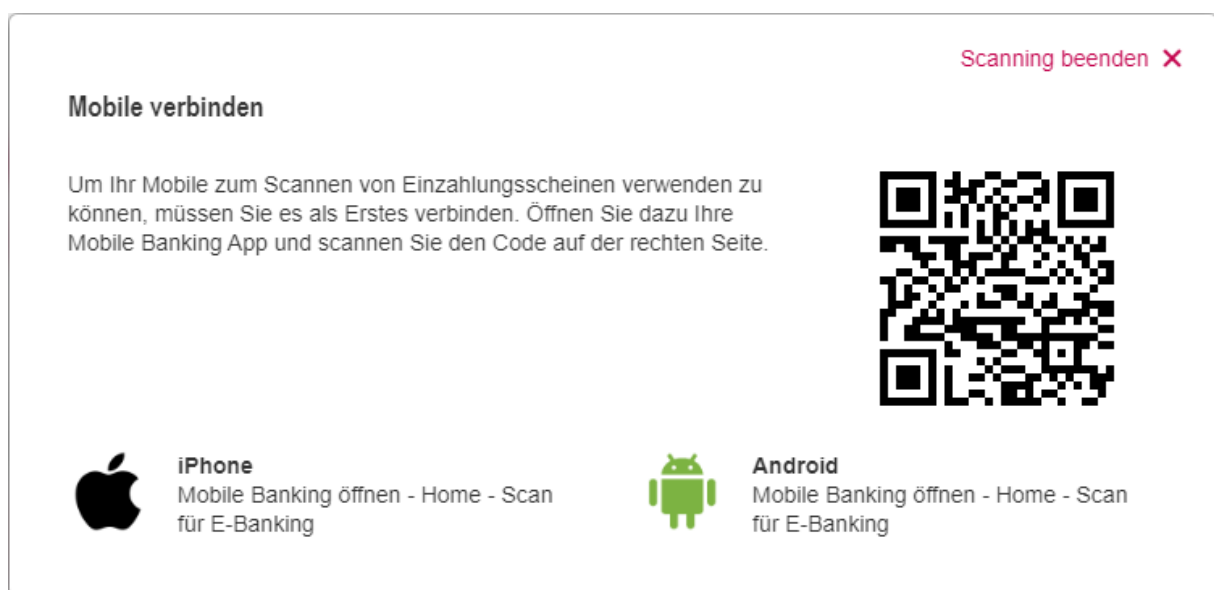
Scanning beenden ✕

Mobile verbinden

Um Ihr Mobile zum Scannen von Einzahlungsscheinen verwenden zu können, müssen Sie es als Erstes verbinden. Öffnen Sie dazu Ihre Mobile Banking App und scannen Sie den Code auf der rechten Seite.

iPhone
Mobile Banking öffnen - Home - Scan für E-Banking

Android
Mobile Banking öffnen - Home - Scan für E-Banking